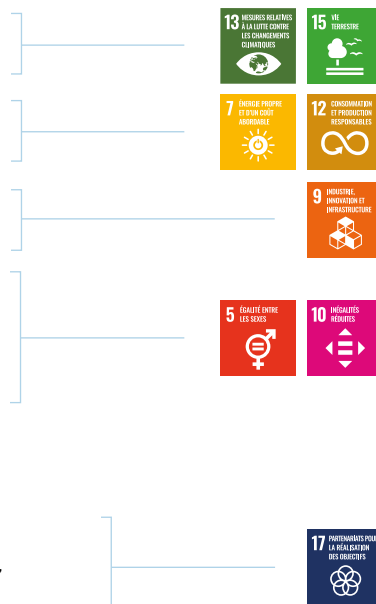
13 MESURES RELATIVES À LA LUTTE CONTRE LES CHANGEMENTS CLIMATIQUES

15 VIE TERRESTRE

7 ÉNERGIE PROPRE ET D'UN COÛT ABORDABLE

12 CONSOMMATION ET PRODUCTION RESPONSABLES

9 INDUSTRIE, INNOVATION ET INFRASTRUCTURE

5 ÉGALITÉ ENTRE LES SEXES

10 INÉGALITÉS RÉDUITES

17 PARTENARIATS POUR LA RÉALISATION DES OBJECTIFS